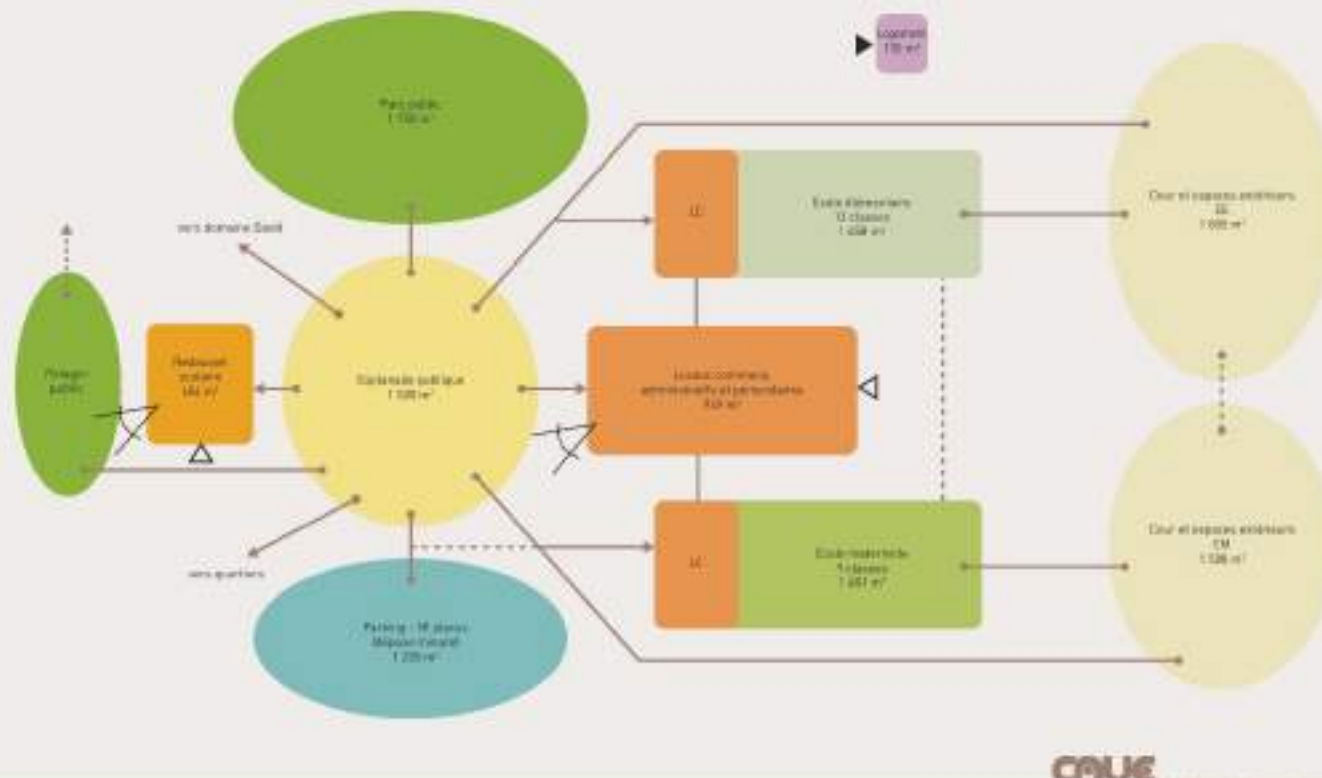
Logement
110 m²

Parc public
1 700 m²

vers domaine Saint

Potager public

Restaurant scolaire
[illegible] m²

Esplanade publique
1 500 m²

UC

Ecole élémentaire
12 classes
1 458 m²

Locaux communs administratifs et personnels
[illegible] m²

Cour et espaces extérieurs
EE
1 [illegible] m²

UC

Ecole maternelle
5 classes
1 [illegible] m²

Cour et espaces extérieurs
EM
1 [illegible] m²

vers quartiers

Parking : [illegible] places
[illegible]
1 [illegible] m²

CAUE